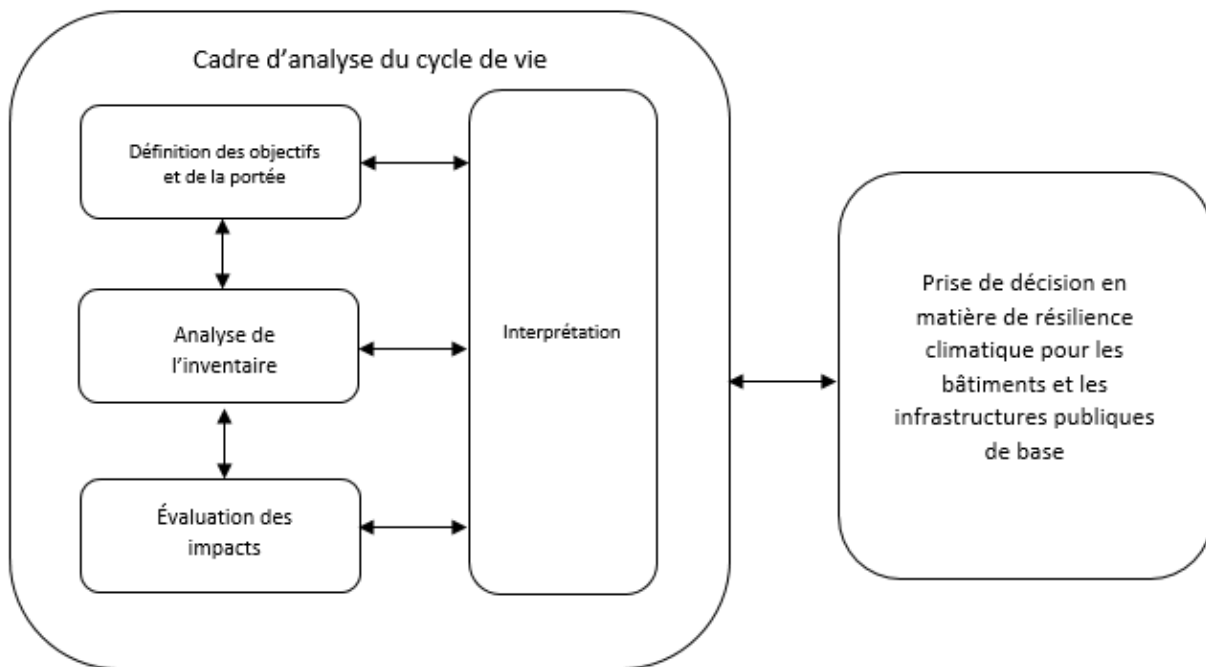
Cadre d’analyse du cycle de vie

Définition des objectifs et de la portée

Analyse de l’inventaire

Évaluation des impacts

Interprétation

Prise de décision en matière de résilience climatique pour les bâtiments et les infrastructures publiques de base